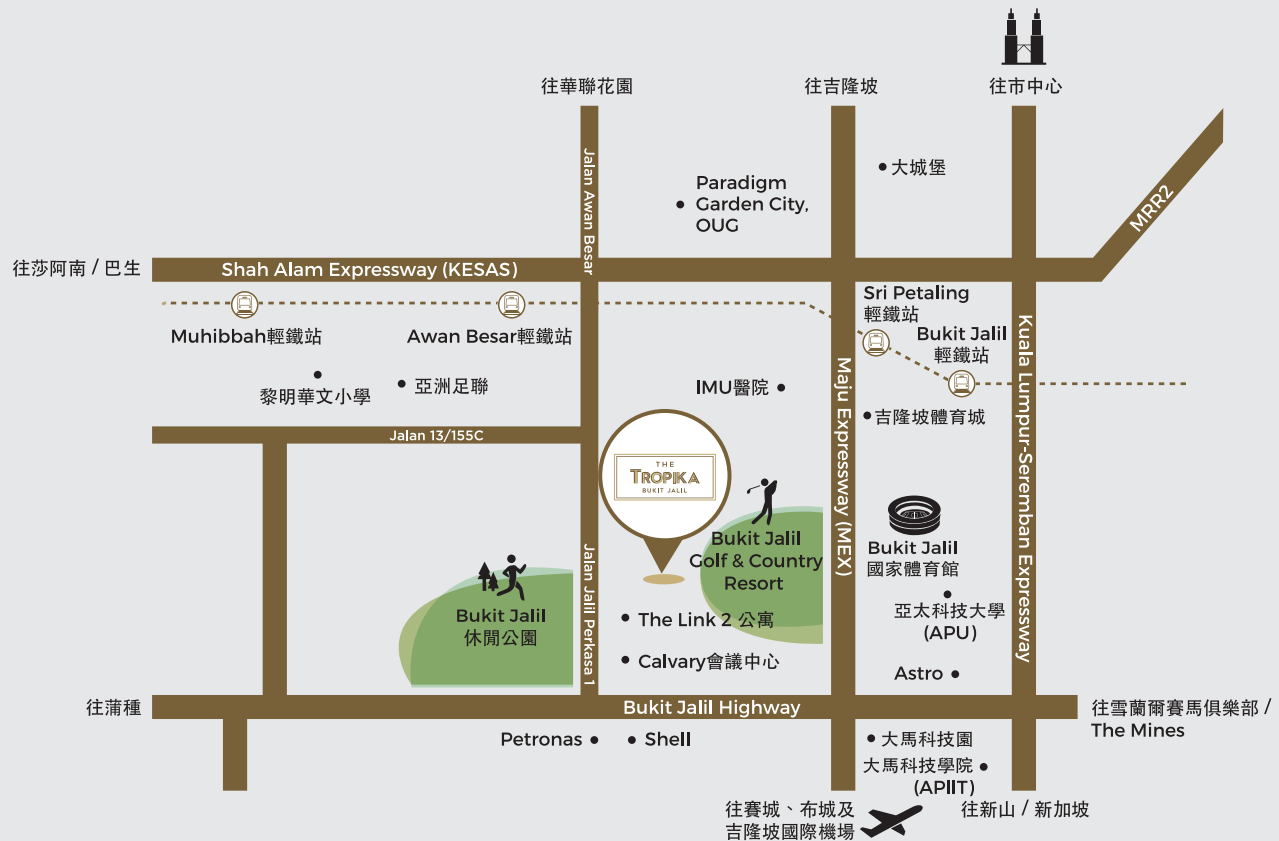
往華聯花園

往吉隆坡

往市中心

Jalan Awan Besar

大城堡

Paradigm Garden City, OUG

MRR2

往莎阿南 / 巴生

Shah Alam Expressway (KESAS)

Sri Petaling 輕鐵站

Muhibbah輕鐵站

Awan Besar輕鐵站

Bukit Jalil 輕鐵站

Kuala Lumpur-Seremban Expressway

黎明華文小學

亞洲足聯

IMU醫院

Maju Expressway (MEX)

吉隆坡體育城

Jalan 13/155C

THE TROPIKA BUKIT JALIL

Bukit Jalil Golf & Country Resort

Bukit Jalil 國家體育館

Jalan Jalil Perkasa 1

Bukit Jalil 休閒公園

The Link 2 公寓

亞太科技大學 (APU)

Calvary會議中心

Astro

往蒲種

Bukit Jalil Highway

往雪蘭爾賽馬俱樂部 / The Mines

Petronas

Shell

大馬科技園

大馬科技學院 (APIIT)

往賽城、布城及吉隆坡國際機場

往新山 / 新加坡